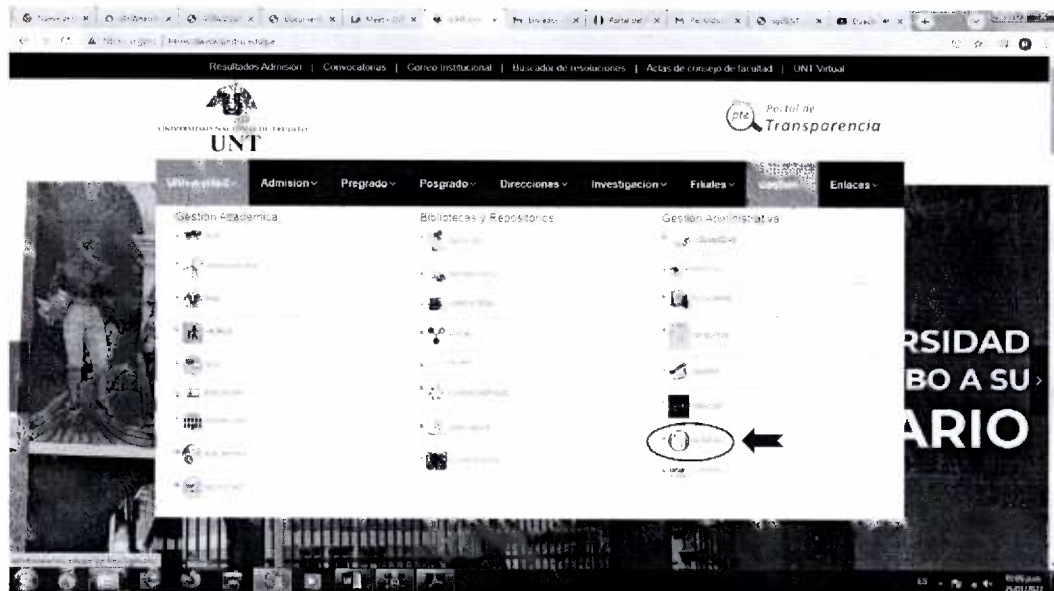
Resultados Admision | Convocatorias | Correo Institucional | Buscador de resoluciones | Actas de consejo de facultad | UNT Virtual

UNIVERSIDAD NACIONAL DE TRUJILLO
UNT

pte Portal de Transparencia

Universidad | Admision | Pregrado | Posgrado | Direcciones | Investigacion | Filiales | Gestion | Enlaces

Gestion Academica

Bibliotecas y Repositorios

Gestion Administrativa

RSIDAD
BO A SU
ARIO